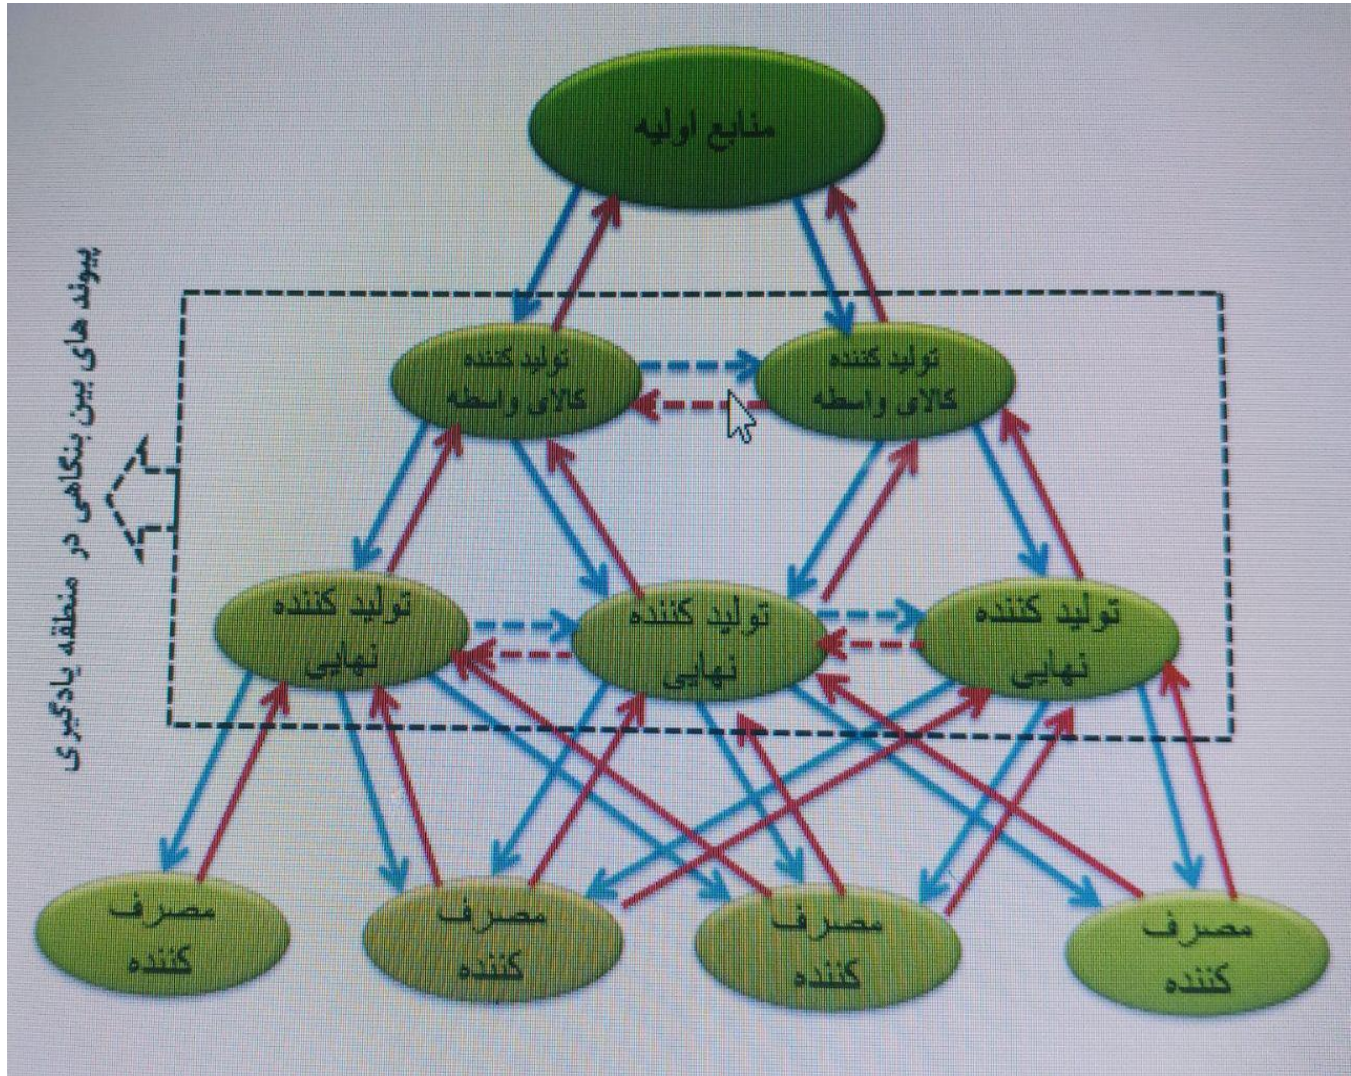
منابع اولیه

پیوند های بین بنگاهی در منطقه یادگیری

تولید کننده کالای واسطه

تولید کننده کالای واسطه

تولید کننده نهایی

تولید کننده نهایی

تولید کننده نهایی

مصرف کننده

مصرف کننده

مصرف کننده

مصرف کننده